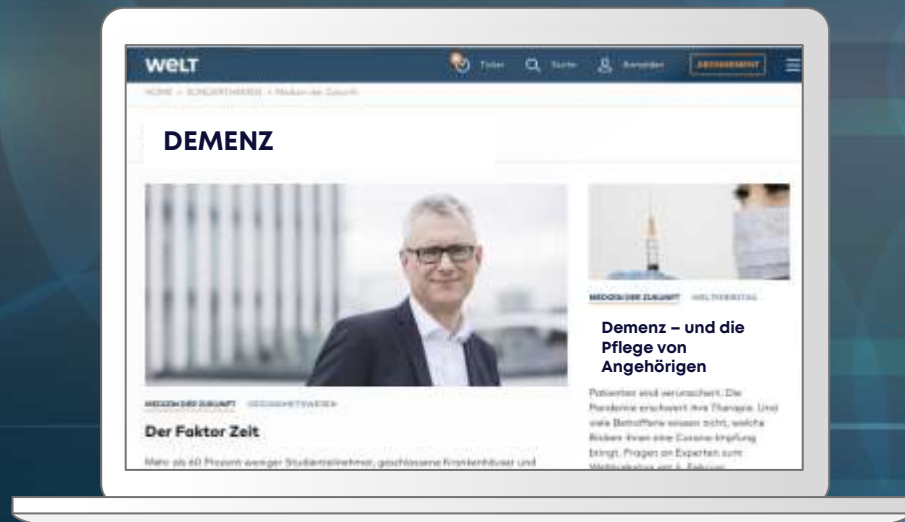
WELT

Ticker Suche Anmelden ABONNEMENT

HOME > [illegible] > Medizin der Zukunft

DEMENZ

MEDIZIN DER ZUKUNFT GESUNDHEITSWESEN

Der Faktor Zeit

Mehr als 60 Prozent weniger Studienteilnehmer, geschlossene Krankenhäuser und

MEDIZIN DER ZUKUNFT WELTKREBSTAG

Demenz – und die Pflege von Angehörigen

Patienten sind verunsichert. Die Pandemie erschwert ihre Therapie. Und viele Betroffene wissen nicht, welche Risiken ihnen eine Corona-Impfung bringt. Fragen an Experten zum Weltkrebstag am 4. Februar